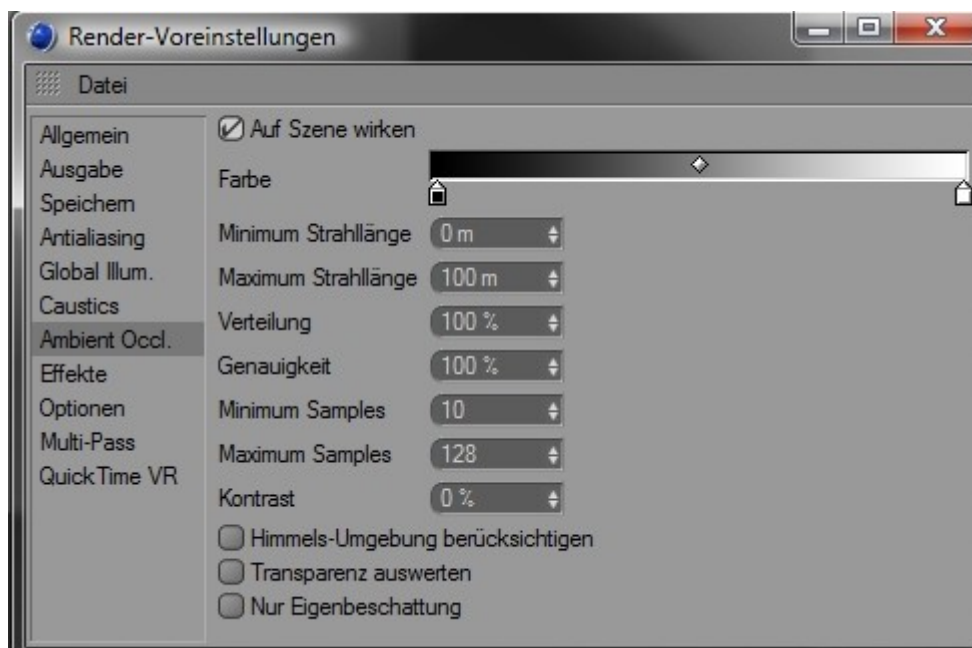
Render-Voreinstellungen

Datei

Allgemein
Ausgabe
Speichern
Antialiasing
Global Illum.
Caustics
Ambient Occl.
Effekte
Optionen
Multi-Pass
QuickTime VR

Auf Szene wirken
Farbe
Minimum Strahllänge 0 m
Maximum Strahllänge 100 m
Verteilung 100 %
Genauigkeit 100 %
Minimum Samples 10
Maximum Samples 128
Kontrast 0 %
Himmels-Umgebung berücksichtigen
Transparenz auswerten
Nur Eigenbeschattung